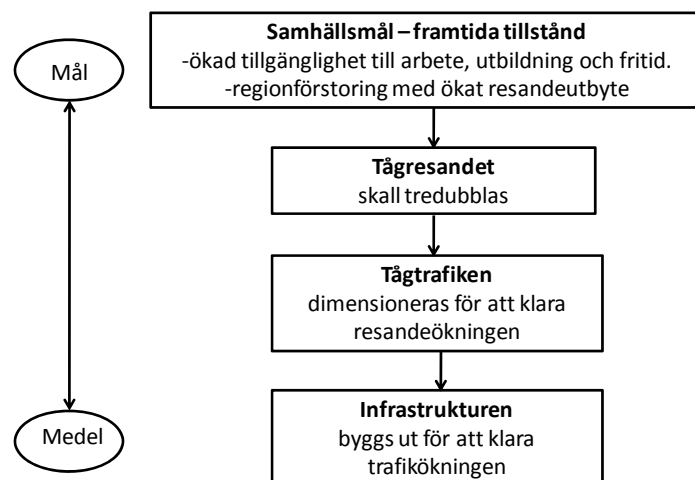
Mål

Medel

**Samhällsmål – framtida tillstånd**
-ökad tillgänglighet till arbete, utbildning och fritid.
-regionförstoring med ökat resandeutbyte

**Tågresandet**
skall tredubblas

**Tågtrafiken**
dimensioneras för att klara resandeökningen

**Infrastrukturen**
byggs ut för att klara trafikökningen